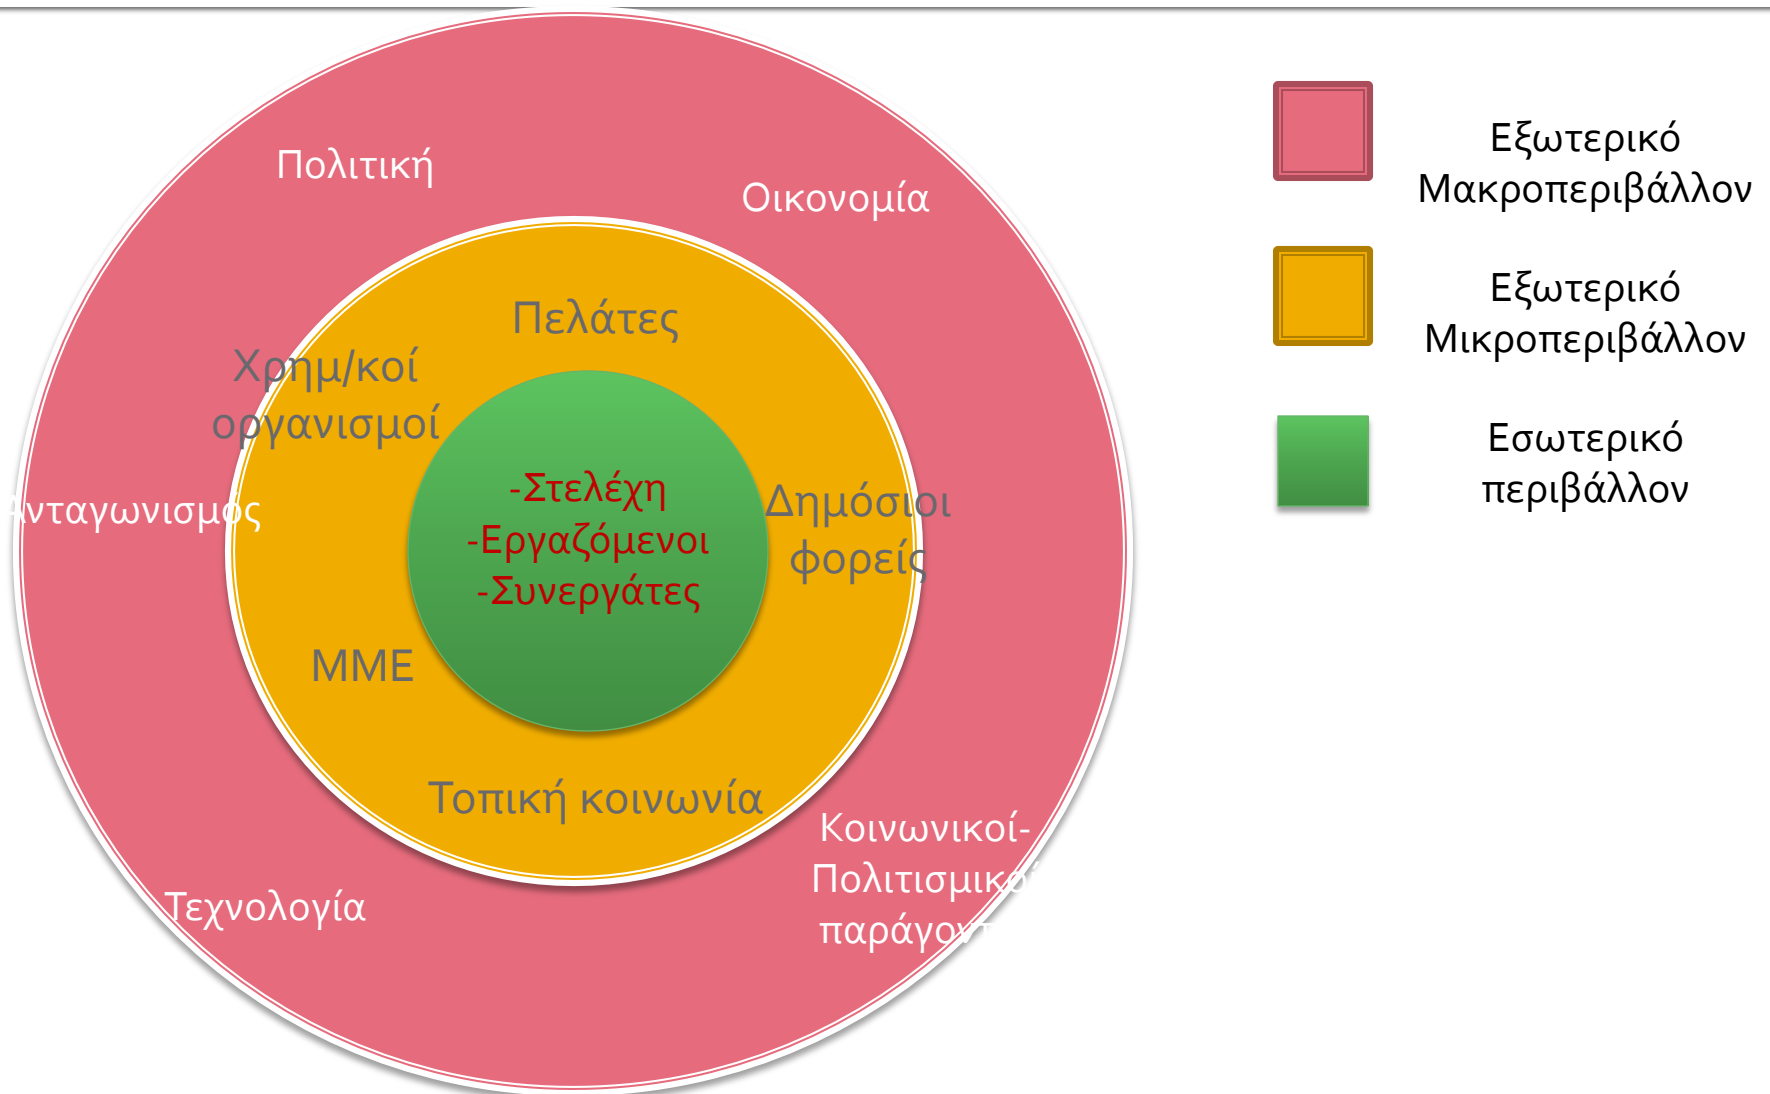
Πολιτική

Οικονομία

Πελάτες

Χρημ/κοί οργανισμοί

Ανταγωνισμός

-Στελέχη
-Εργαζόμενοι
-Συνεργάτες

Δημόσιοι φορείς

ΜΜΕ

Τοπική κοινωνία

Κοινωνικοί-Πολιτισμικοί παράγο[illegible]

Τεχνολογία

Εξωτερικό Μακροπεριβάλλον

Εξωτερικό Μικροπεριβάλλον

Εσωτερικό περιβάλλον